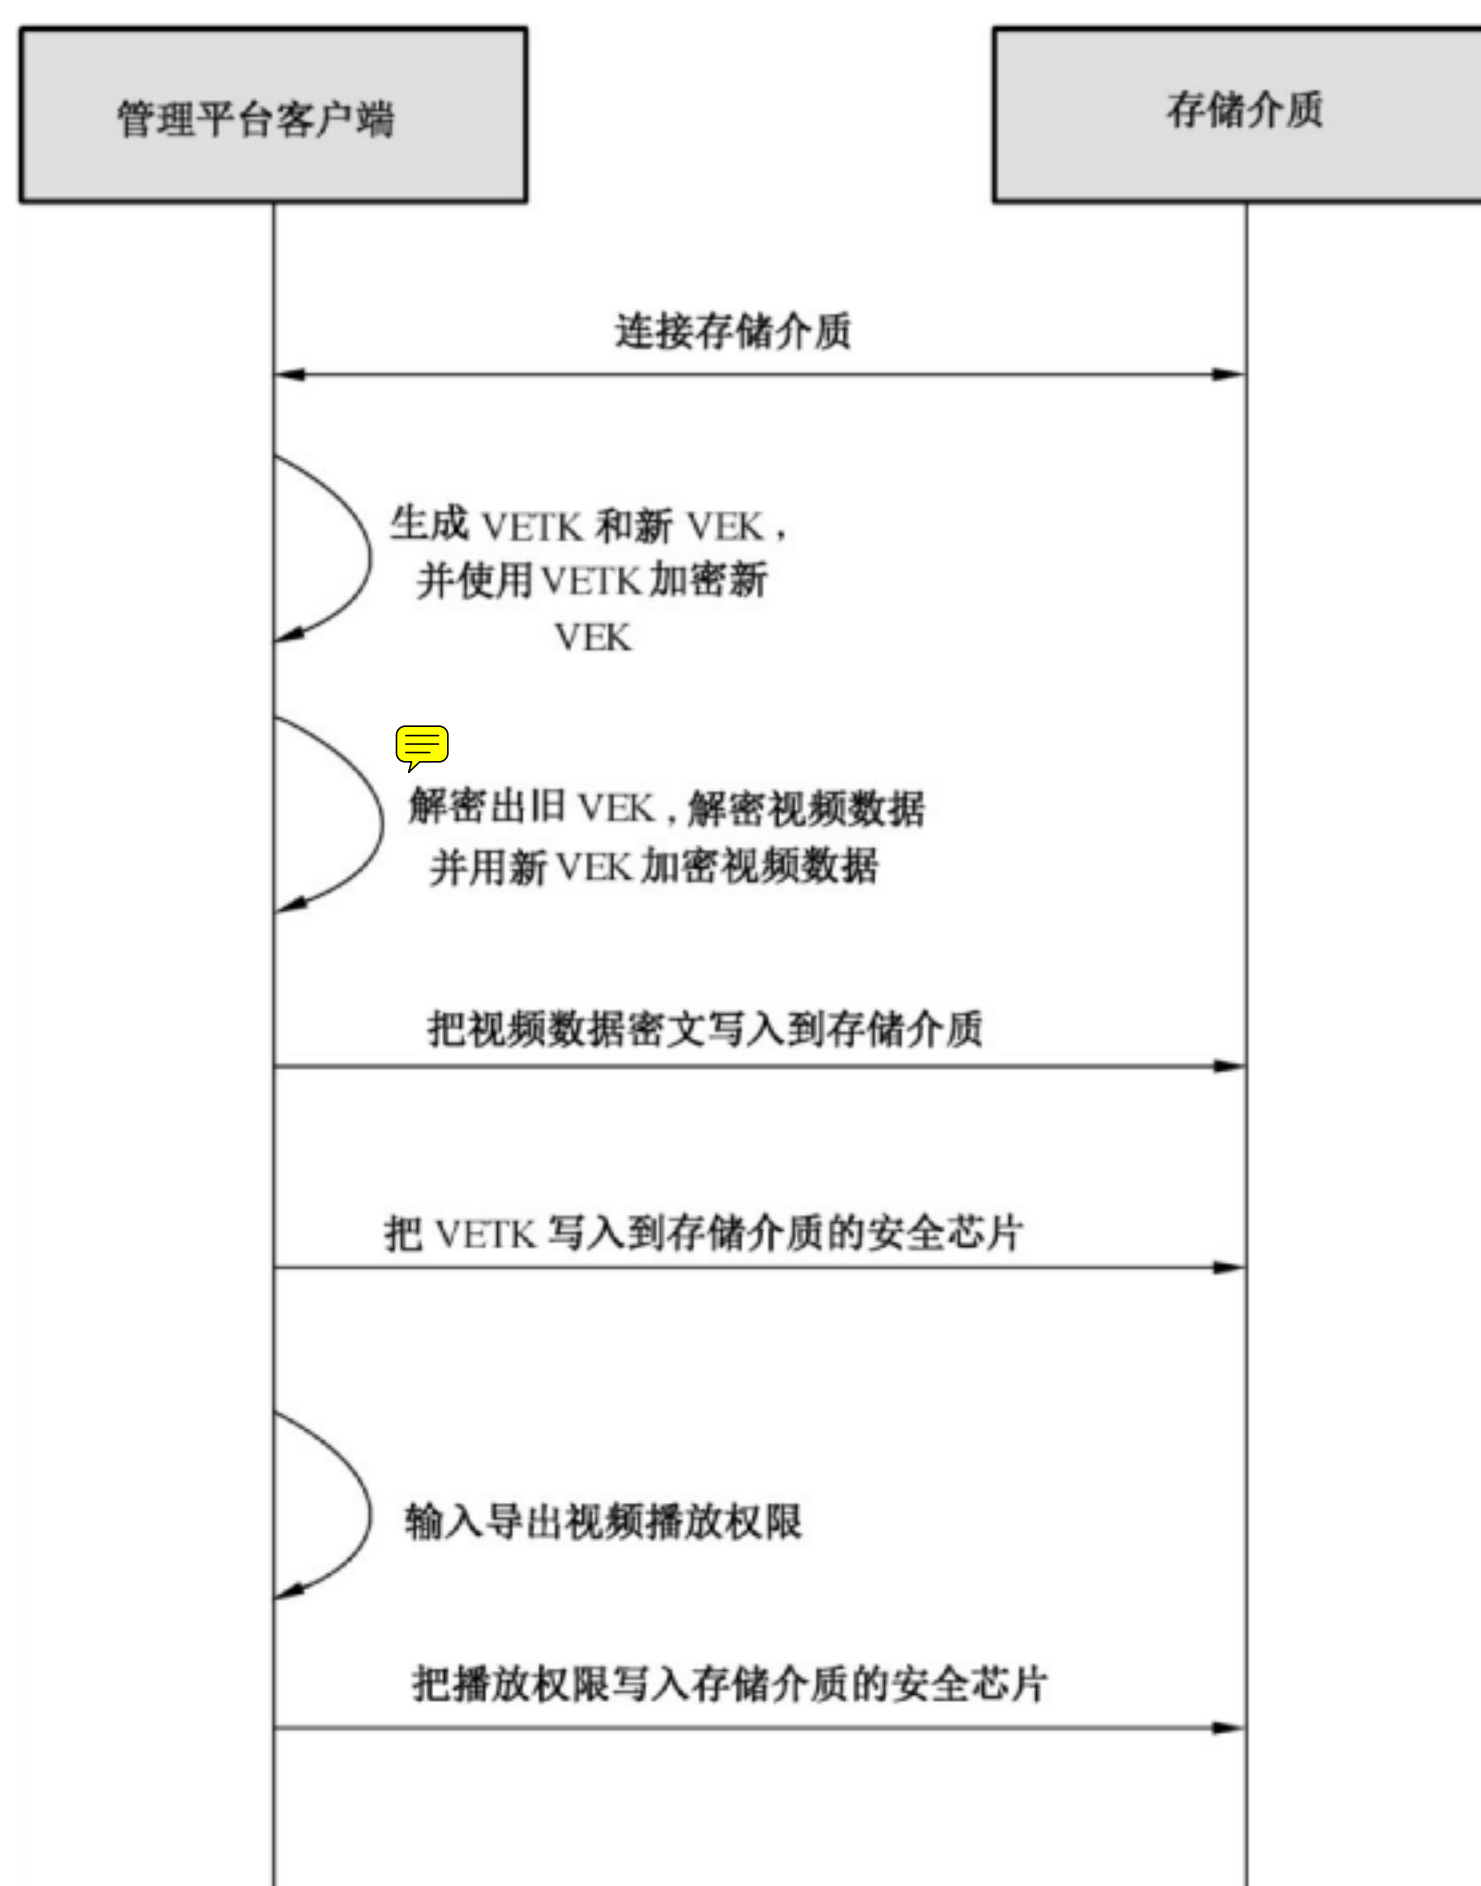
管理平台客户端

存储介质

连接存储介质

生成 VETK 和新 VEK，并使用 VETK 加密新 VEK

解密出旧 VEK，解密视频数据并用新 VEK 加密视频数据

把视频数据密文写入到存储介质

把 VETK 写入到存储介质的安全芯片

输入导出视频播放权限

把播放权限写入存储介质的安全芯片